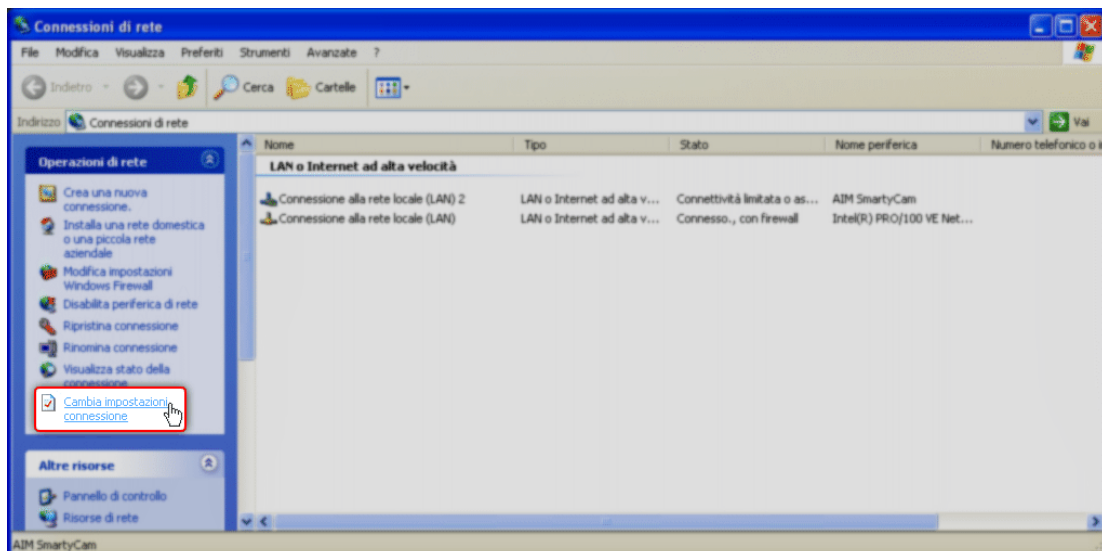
Connessioni di rete

File Modifica Visualizza Preferiti Strumenti Avanzate ?

Indietro Cerca Cartelle

Indirizzo Connessioni di rete Vai

Operazioni di rete

Crea una nuova connessione.
Installa una rete domestica o una piccola rete aziendale
Modifica impostazioni Windows Firewall
Disabilita periferica di rete
Ripristina connessione
Rinomina connessione
Visualizza stato della connessione
Cambia impostazioni connessione

Altre risorse

Pannello di controllo
Risorse di rete

| Nome | Tipo | Stato | Nome periferica | Numero telefonico o i |
|---|---|---|---|---|
| LAN o Internet ad alta velocità | | | | |
| Connessione alla rete locale (LAN) 2 | LAN o Internet ad alta v... | Connettività limitata o as... | AIM SmartyCam | |
| Connessione alla rete locale (LAN) | LAN o Internet ad alta v... | Connesso., con firewall | Intel(R) PRO/100 VE Net... | |

AIM SmartyCam